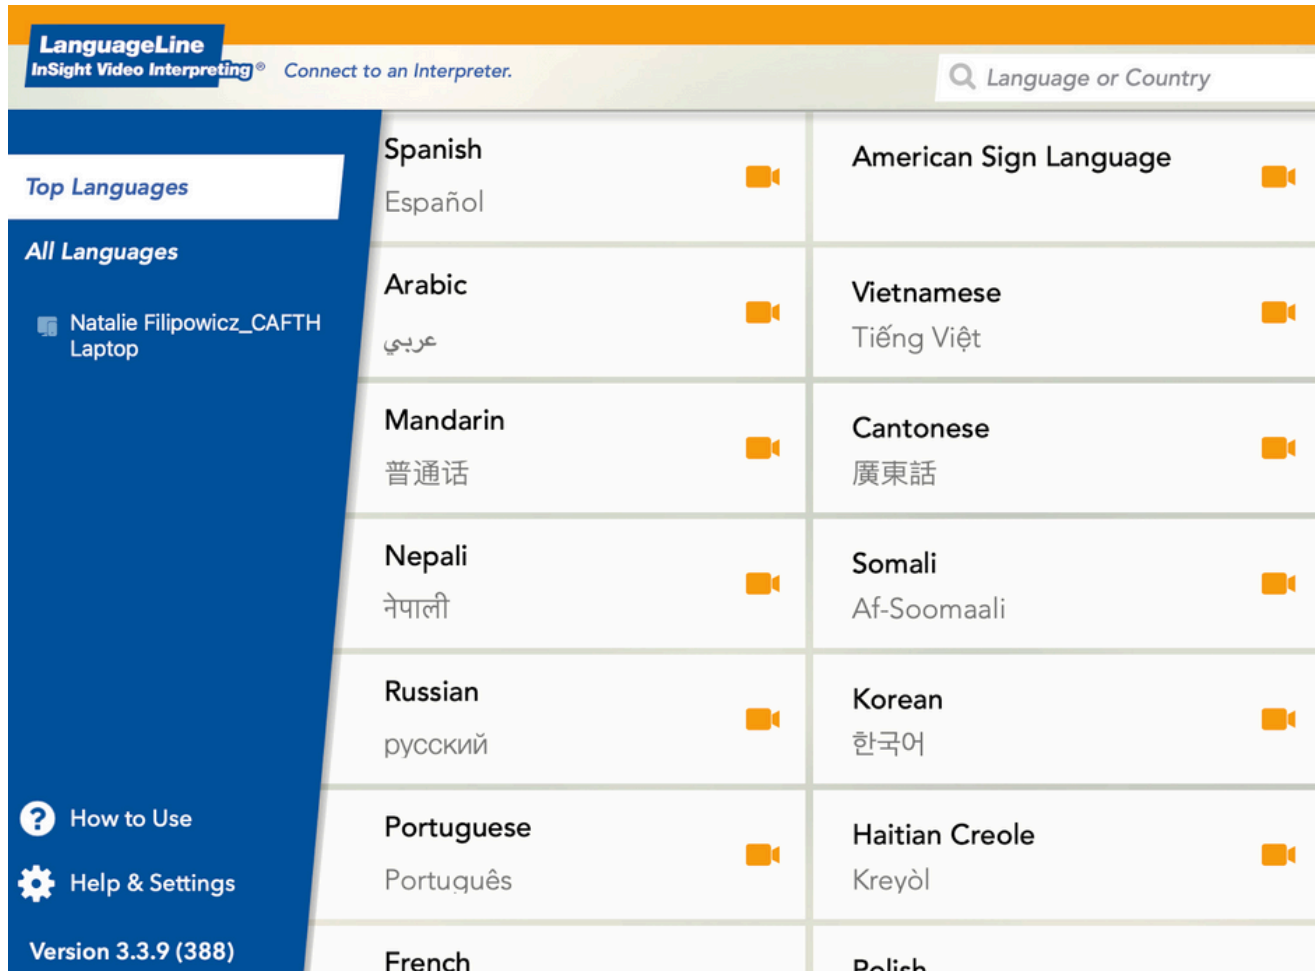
LanguageLine
InSight Video Interpreting®

Connect to an Interpreter.

Language or Country

Top Languages

All Languages

Natalie Filipowicz_CAFTH Laptop

How to Use

Help & Settings

Version 3.3.9 (388)

Spanish
Español

American Sign Language

Arabic
عربي

Vietnamese
Tiếng Việt

Mandarin
普通话

Cantonese
廣東話

Nepali
नेपाली

Somali
Af-Soomaali

Russian
русский

Korean
한국어

Portuguese
Português

Haitian Creole
Kreyòl

French

Polish